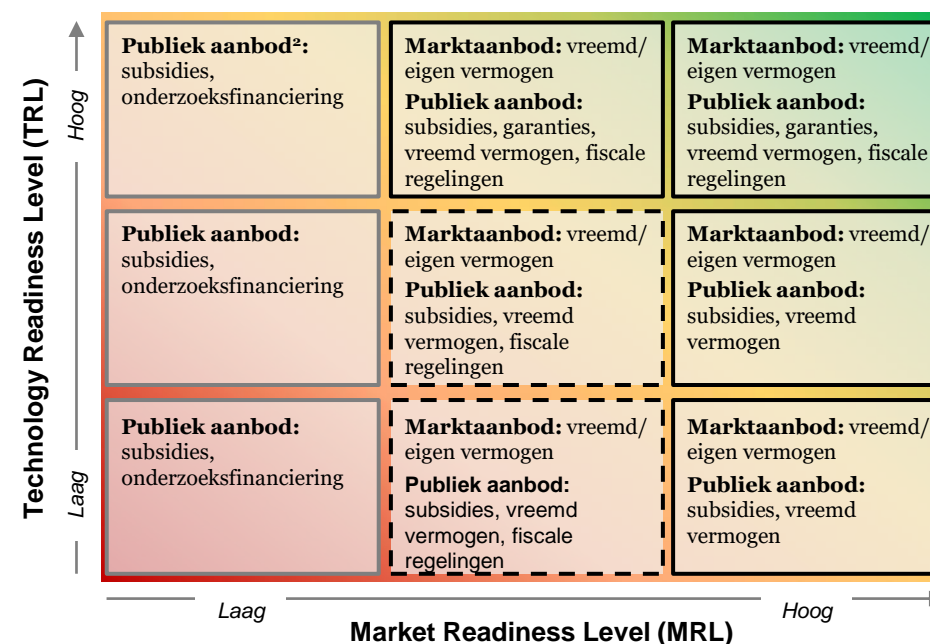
Technology Readiness Level (TRL)

Hoog

Laag

**Publiek aanbod²:** subsidies, onderzoeksfinanciering

**Marktaanbod:** vreemd/ eigen vermogen
**Publiek aanbod:** subsidies, garanties, vreemd vermogen, fiscale regelingen

**Marktaanbod:** vreemd/ eigen vermogen
**Publiek aanbod:** subsidies, garanties, vreemd vermogen, fiscale regelingen

**Publiek aanbod:** subsidies, onderzoeksfinanciering

**Marktaanbod:** vreemd/ eigen vermogen
**Publiek aanbod:** subsidies, vreemd vermogen, fiscale regelingen

**Marktaanbod:** vreemd/ eigen vermogen
**Publiek aanbod:** subsidies, vreemd vermogen

**Publiek aanbod:** subsidies, onderzoeksfinanciering

**Marktaanbod:** vreemd/ eigen vermogen
**Publiek aanbod:** subsidies, vreemd vermogen, fiscale regelingen

**Marktaanbod:** vreemd/ eigen vermogen
**Publiek aanbod:** subsidies, vreemd vermogen

Laag

Hoog

Market Readiness Level (MRL)